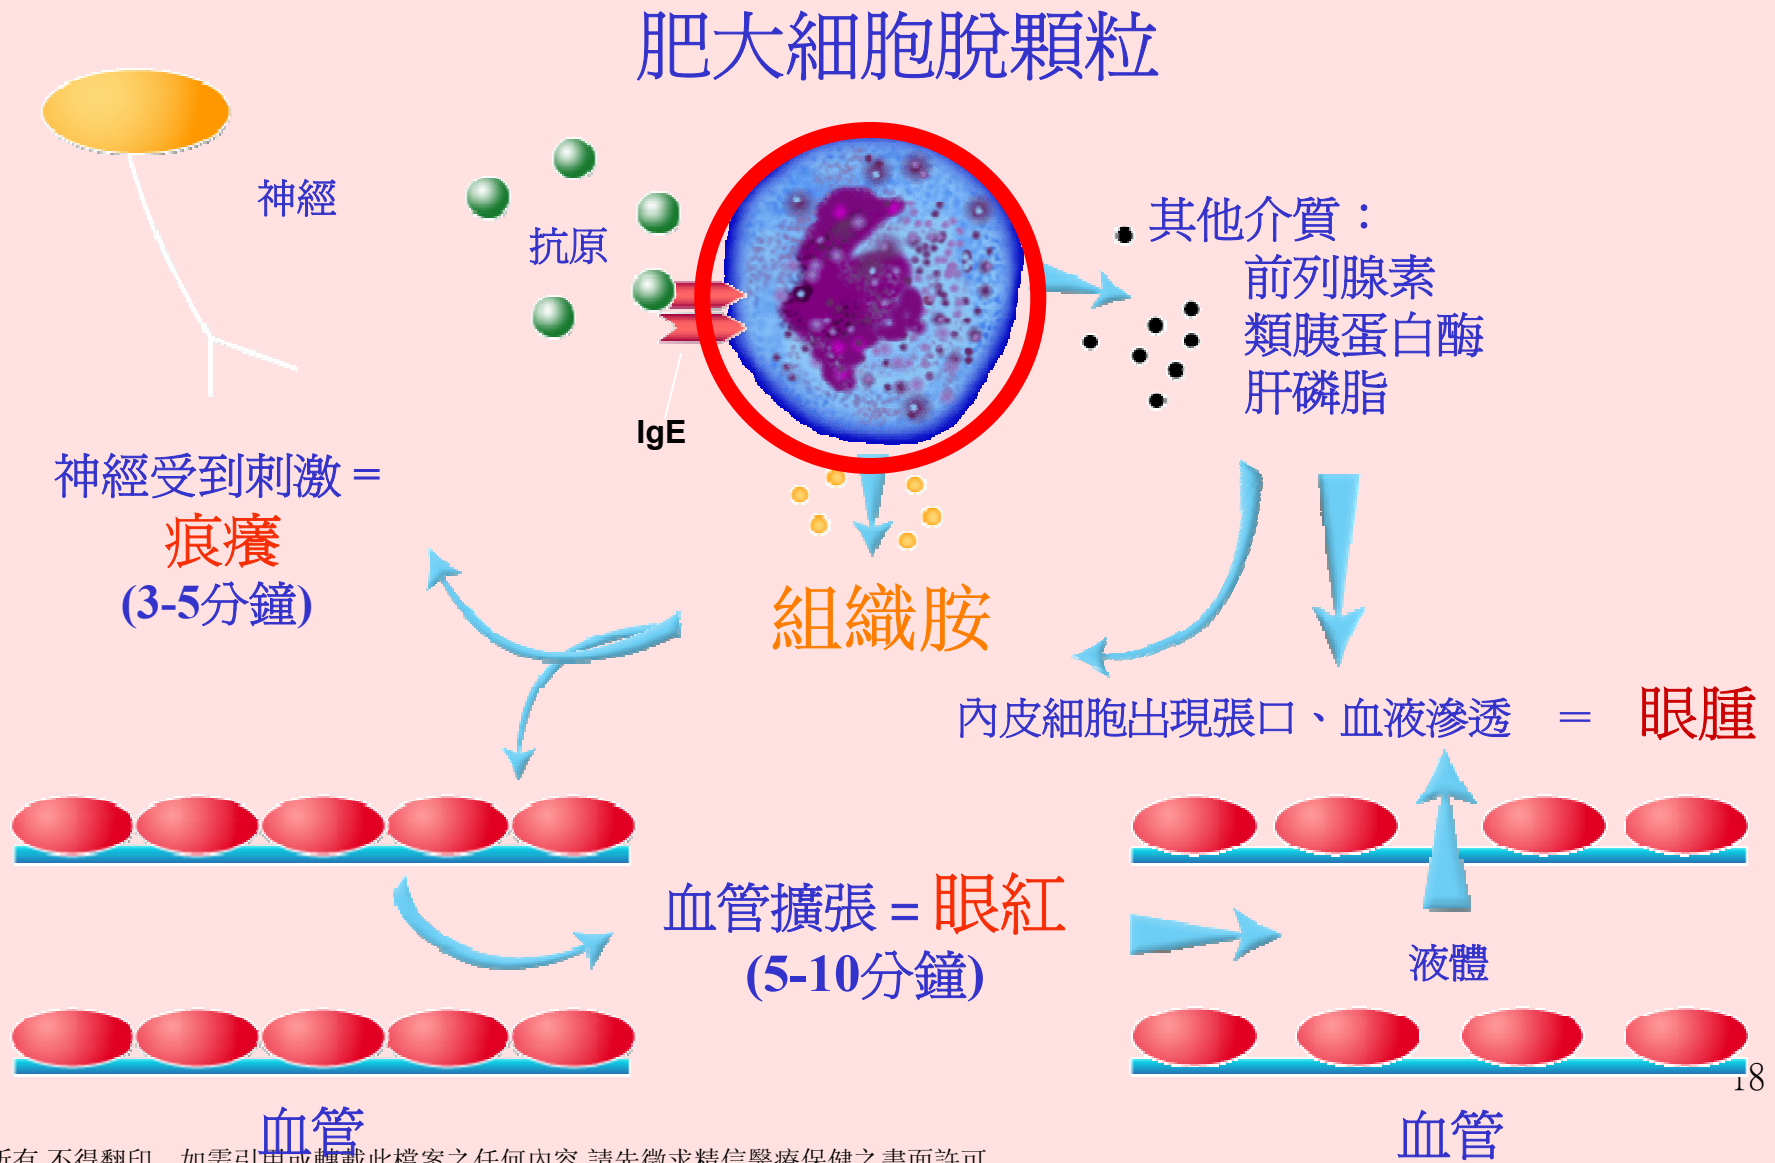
肥大細胞脫顆粒

神經

抗原

IgE

其他介質：
前列腺素
類胰蛋白酶
肝磷脂

神經受到刺激＝
痕癢
(3-5分鐘)

組織胺

內皮細胞出現張口、血液滲透 ＝ 眼腫

血管擴張＝眼紅
(5-10分鐘)

液體

18

血管

血管

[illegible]有 不得翻印，如需引用或轉載此檔案之任何內容 請先徵求精信醫療保健之書面許可